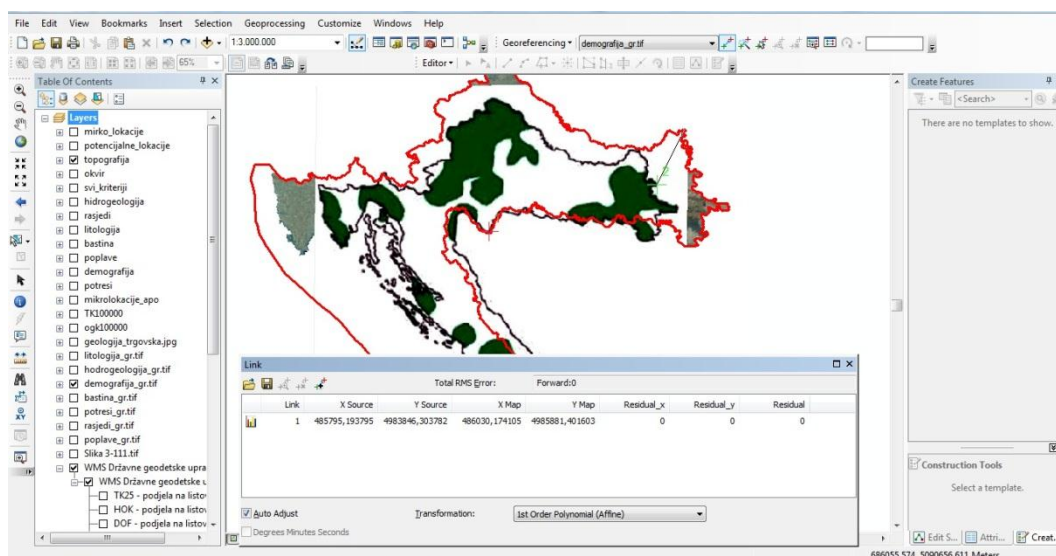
File Edit View Bookmarks Insert Selection Geoprocessing Customize Windows Help

1:3.000.000

Georeferencing ▾ demografija_gr.tif

65%

Editor ▾

Table Of Contents

Layers
mirko_lokacije
potencijalne_lokacije
topografija
okvir
svi_kriteriji
hidrogeologija
rasjedi
litologija
bastina
poplave
demografija
potresi
mikrolokacije_apo
TK100000
ogk100000
geologija_trgovska.jpg
litologija_gr.tif
hodrogeologija_gr.tif
demografija_gr.tif
bastina_gr.tif
potresi_gr.tif
rasjedi_gr.tif
poplave_gr.tif
Slika 3-111.tif
WMS Državne geodetske upra
WMS Državne geodetske u
TK25 - podjela na listov
HOK - podjela na listo
DOF - podjela na listov

Create Features

<Search>

There are no templates to show.

Link

Total RMS Error: Forward:0

| | Link | X Source | Y Source | X Map | Y Map | Residual_x | Residual_y | Residual |
|---|---|---|---|---|---|---|---|---|
| | 1 | 485795,193795 | 4983846,303782 | 486030,174105 | 4985881,401603 | 0 | 0 | 0 |

Auto Adjust Transformation: 1st Order Polynomial (Affine)

Degrees Minutes Seconds

Construction Tools

Select a template.

Edit S... Attri... Creat...

686055,574 5090656,611 Meters